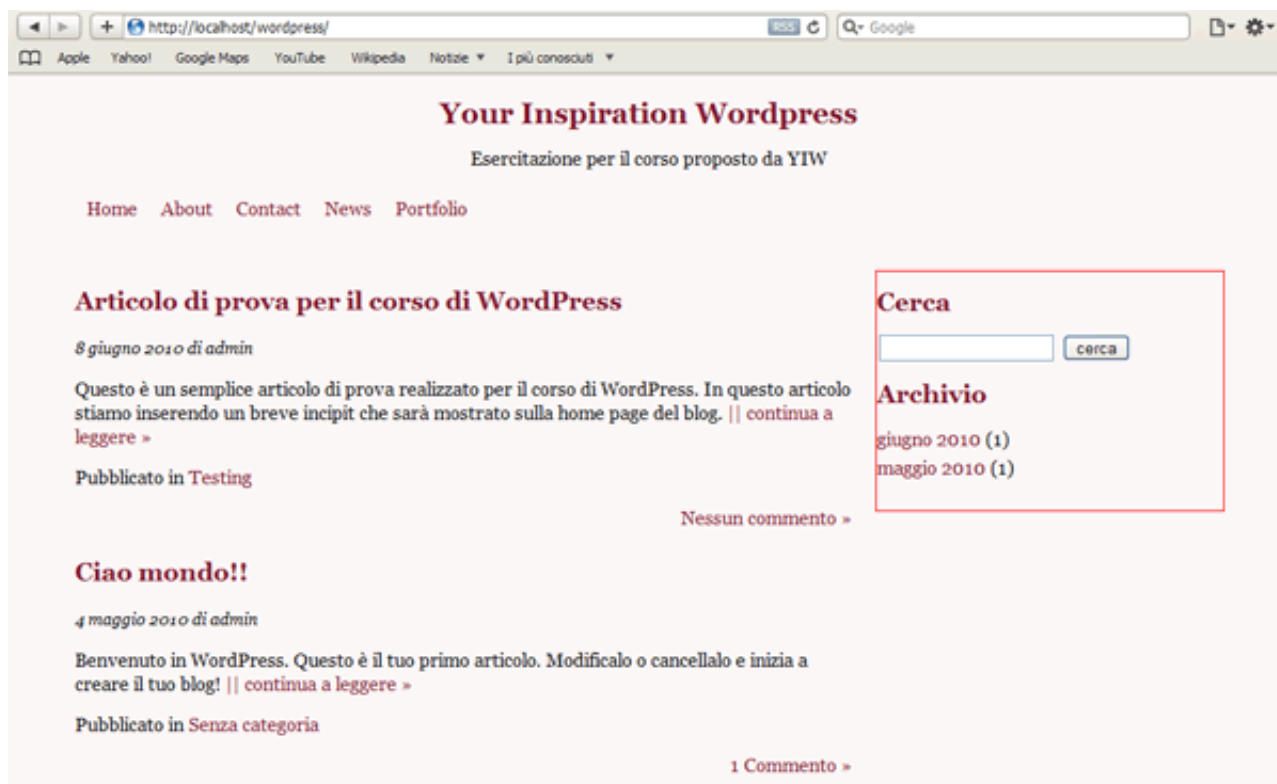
http://localhost/wordpress/ RSS Google

Apple Yahoo! Google Maps YouTube Wikipedia Notizie ▼ I più conosciuti ▼

Your Inspiration Wordpress

Esercitazione per il corso proposto da YIW

Home About Contact News Portfolio

Articolo di prova per il corso di WordPress

8 giugno 2010 di admin

Questo è un semplice articolo di prova realizzato per il corso di WordPress. In questo articolo stiamo inserendo un breve incipit che sarà mostrato sulla home page del blog. || continua a leggere »

Pubblicato in Testing

Nessun commento »

Ciao mondo!!

4 maggio 2010 di admin

Benvenuto in WordPress. Questo è il tuo primo articolo. Modificalo o cancellalo e inizia a creare il tuo blog! || continua a leggere »

Pubblicato in Senza categoria

1 Commento »

Cerca

cerca

Archivio

giugno 2010 (1)
maggio 2010 (1)